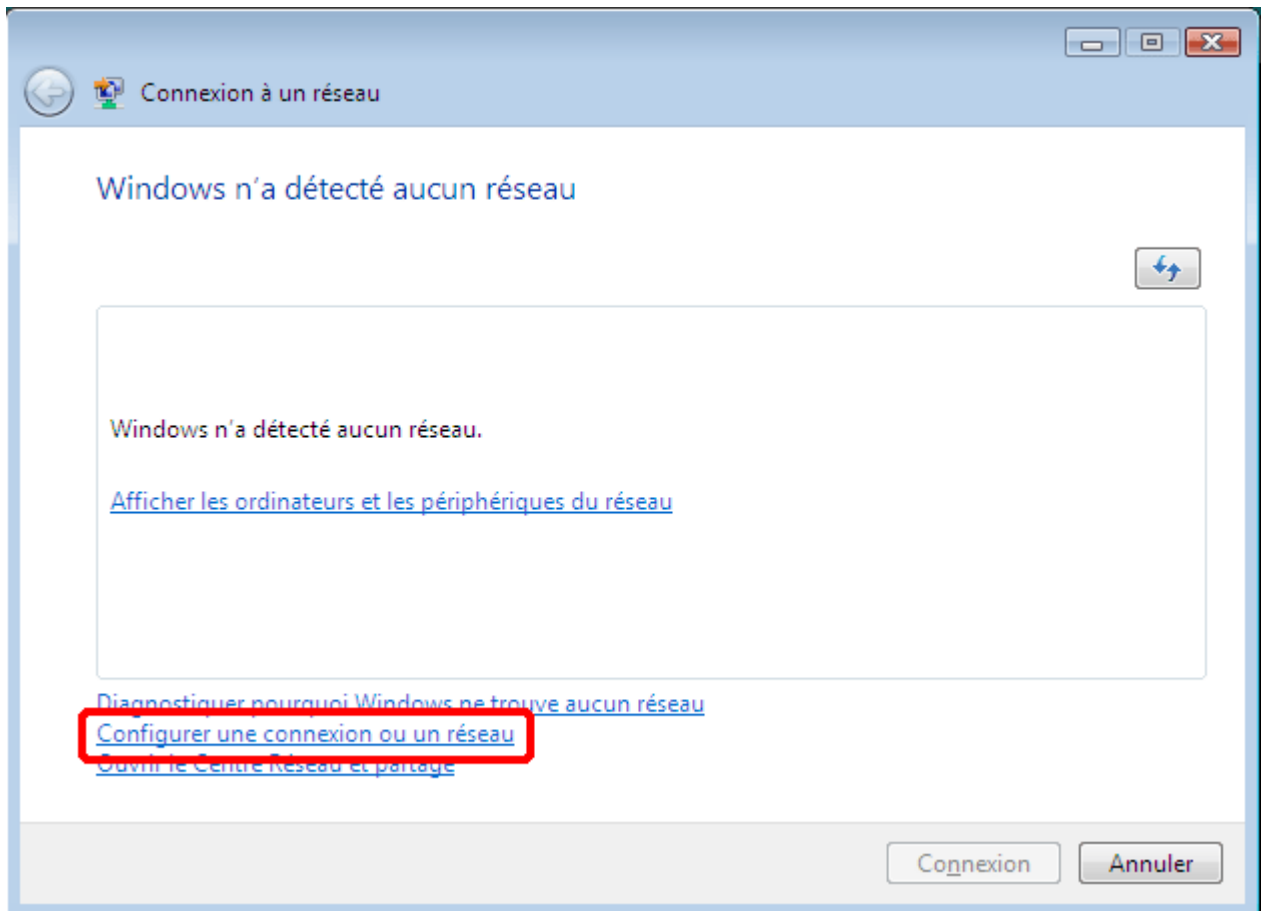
Connexion à un réseau

Windows n'a détecté aucun réseau

Windows n'a détecté aucun réseau.

Afficher les ordinateurs et les périphériques du réseau

Diagnostiquer pourquoi Windows ne trouve aucun réseau
Configurer une connexion ou un réseau
Ouvrir le Centre Réseau et partage

Connexion
Annuler